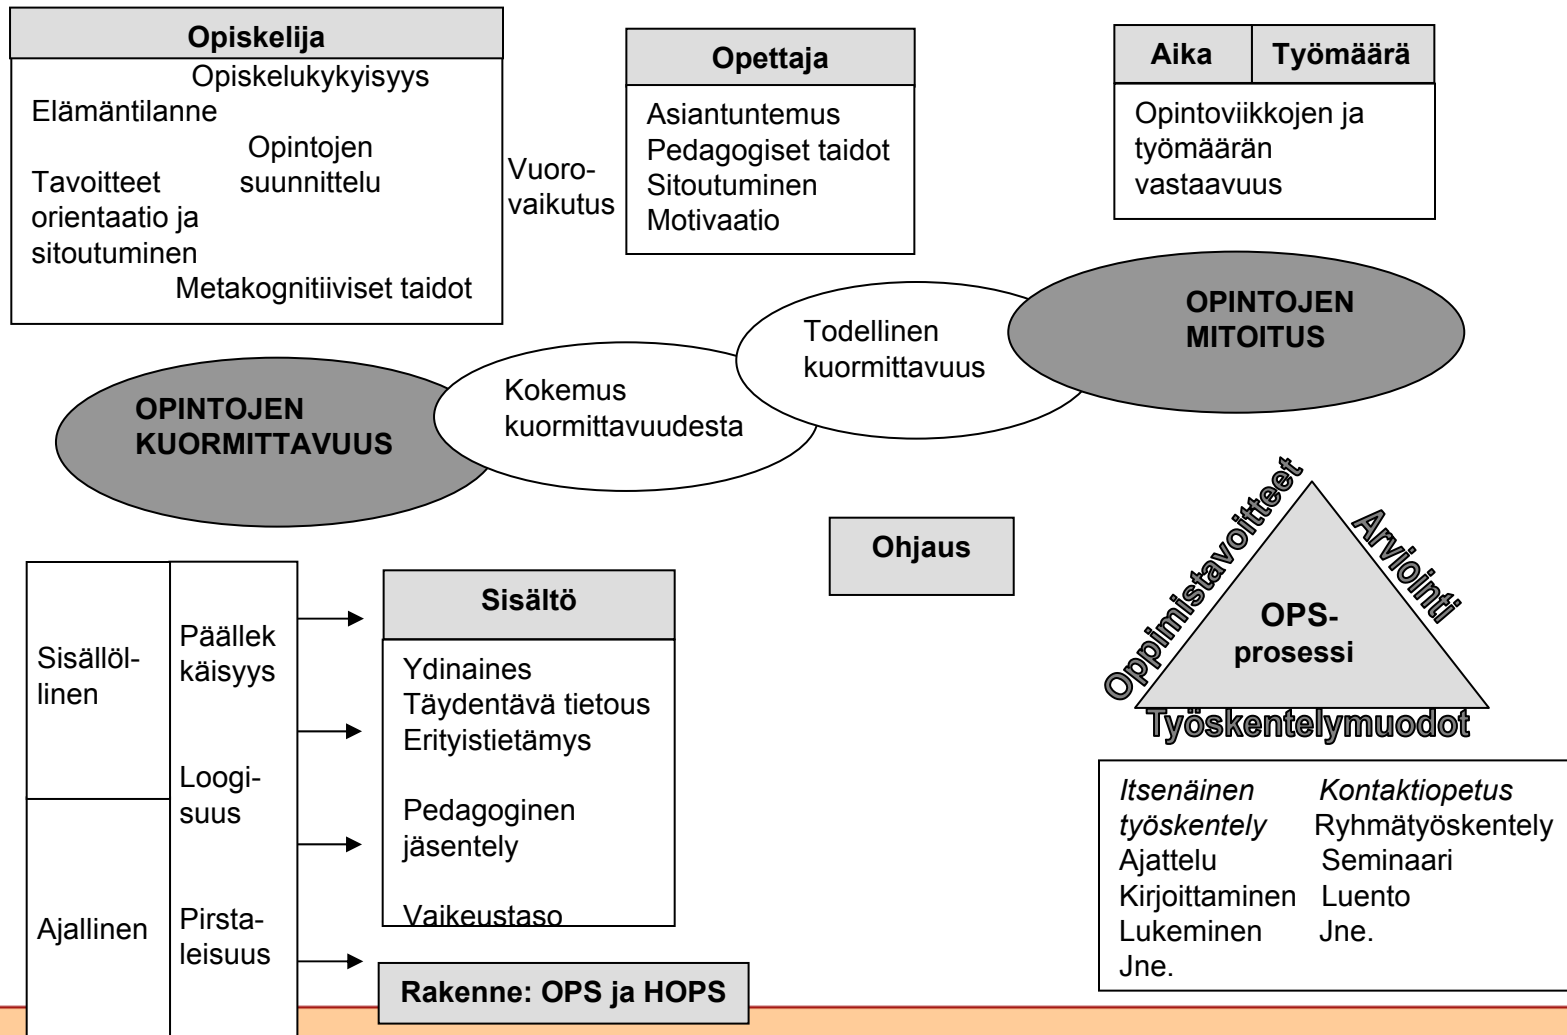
Opiskelija
Opiskelukykyisyys
Elämäntilanne
Opintojen suunnittelu
Tavoitteet orientaatio ja sitoutuminen
Metakognitiiviset taidot

Vuorovaikutus

Opettaja
Asiantuntemus
Pedagogiset taidot
Sitoutuminen
Motivaatio

| Aika | Työmäärä |
|---|---|

Opintoviikkojen ja työmäärän vastaavuus

OPINTOJEN MITOITUS

Todellinen kuormittavuus

Kokemus kuormittavuudesta

OPINTOJEN KUORMITTAVUUS

Ohjaus

Oppimistavoitteet
Arviointi
OPS-prosessi
Työskentelymuodot

Itsenäinen työskentely
Ajattelu
Kirjoittaminen
Lukeminen
Jne.

Kontaktiopetus
Ryhmätyöskentely
Seminaari
Luento
Jne.

Sisällöllinen
Ajallinen

Päällekkäisyys
Loogisuus
Pirstaleisuus

Sisältö
Ydinaines
Täydentävä tietous
Erityistietämys

Pedagoginen jäsentely

Vaikeustaso

Rakenne: OPS ja HOPS